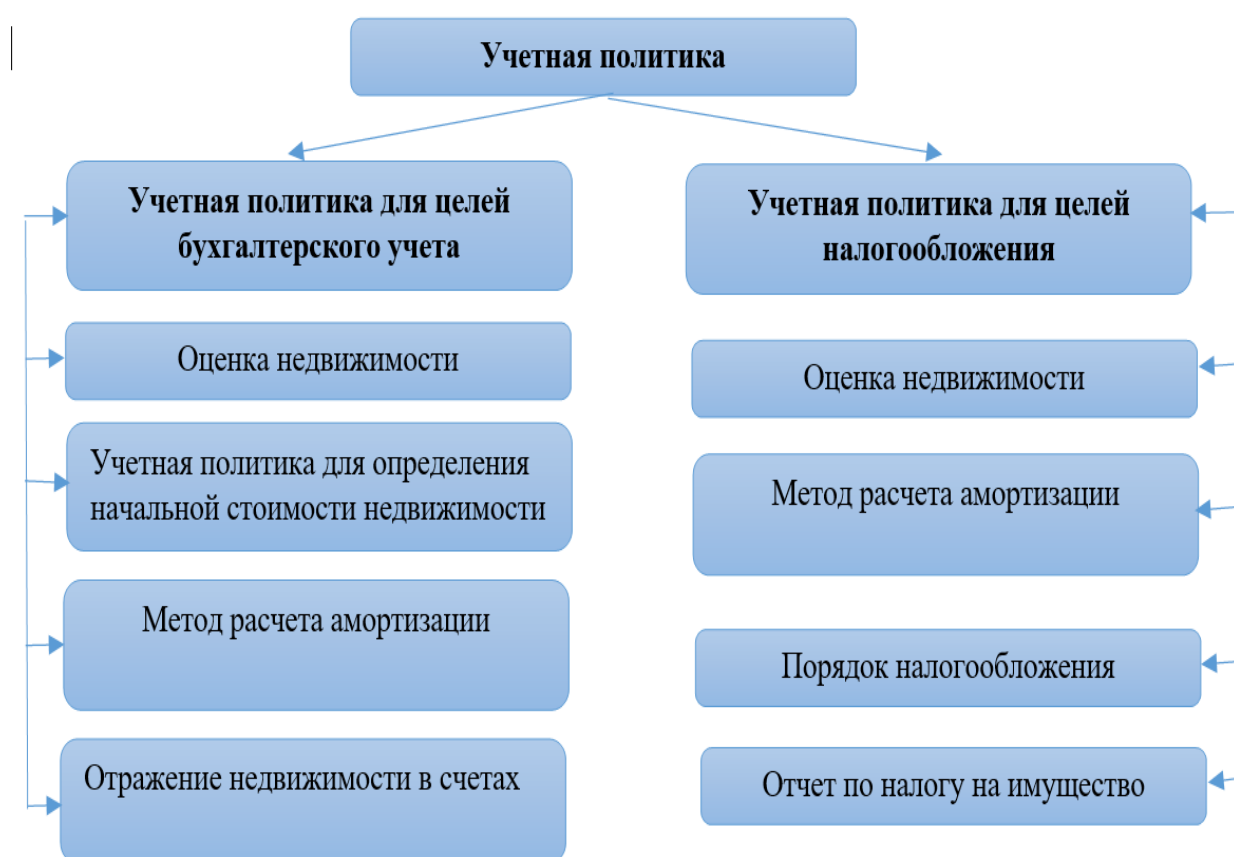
Учетная политика

Учетная политика для целей бухгалтерского учета

Учетная политика для целей налогообложения

Оценка недвижимости

Учетная политика для определения начальной стоимости недвижимости

Метод расчета амортизации

Отражение недвижимости в счетах

Оценка недвижимости

Метод расчета амортизации

Порядок налогообложения

Отчет по налогу на имущество